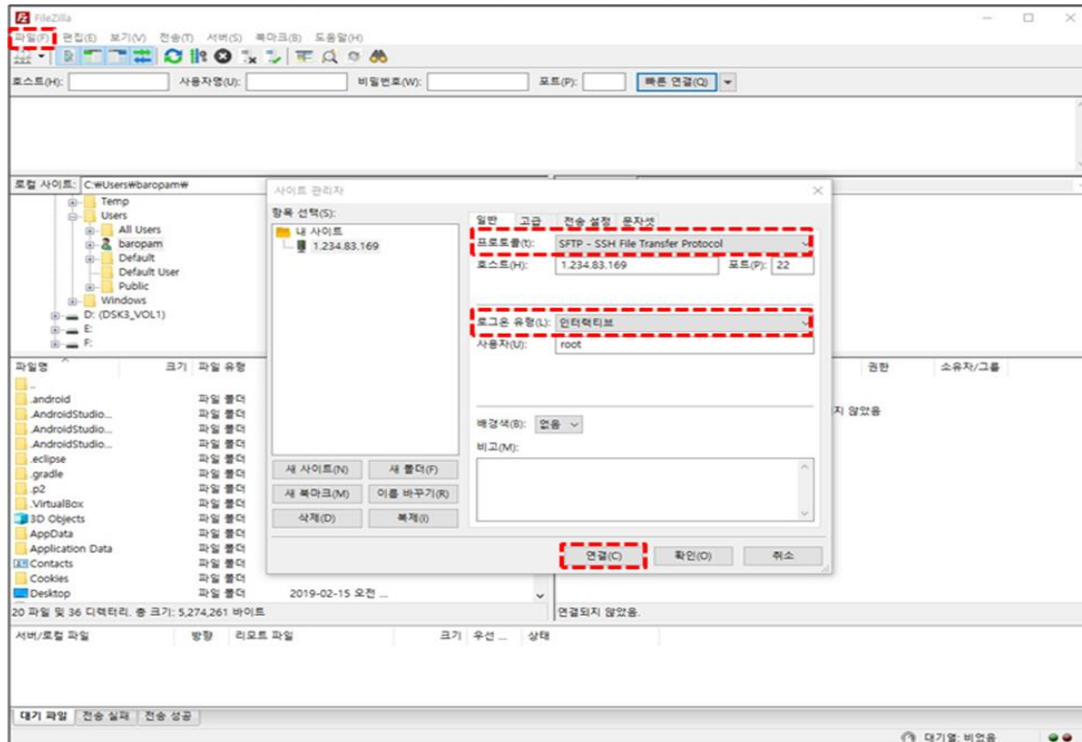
FileZilla

파일(F) 편집(E) 보기(V) 전송(T) 서버(S) 북마크(B) 도움말(H)

호스트(H): 사용자명(U): 비밀번호(W): 포트(P): 빠른 연결(Q)

로컬 사이트: C:₩Users₩baropam₩

Temp
Users
All Users
baropam
Default
Default User
Public
Windows
D: (DSK3_VOL1)
E:
F:

| 파일명 | 크기 | 파일 유형 |
|---|---|---|
| .. | | |
| .android | | 파일 폴더 |
| .AndroidStudio... | | 파일 폴더 |
| .AndroidStudio... | | 파일 폴더 |
| .AndroidStudio... | | 파일 폴더 |
| .eclipse | | 파일 폴더 |
| .gradle | | 파일 폴더 |
| .p2 | | 파일 폴더 |
| .VirtualBox | | 파일 폴더 |
| 3D Objects | | 파일 폴더 |
| AppData | | 파일 폴더 |
| Application Data | | 파일 폴더 |
| Contacts | | 파일 폴더 |
| Cookies | | 파일 폴더 |
| Desktop | | 파일 폴더 |

2019-02-15 오전 ...

20 파일 및 36 디렉터리. 총 크기: 5,274,261 바이트

권한 소유자/그룹

지 않았음

연결되지 않았음.

사이트 관리자

항목 선택(S):
내 사이트
1.234.83.169

일반 고급 전송 설정 문자셋

프로토콜(T): SFTP - SSH File Transfer Protocol
호스트(H): 1.234.83.169 포트(P): 22
로그온 유형(L): 인터랙티브
사용자(U): root
배경색(B): 없음
비고(M):

새 사이트(N) 새 폴더(F)
새 북마크(M) 이름 바꾸기(R)
삭제(D) 복제(I)

연결(C) 확인(O) 취소

서버/로컬 파일 방향 리모트 파일 크기 우선 ... 상태

대기 파일 전송 실패 전송 성공

대기열: 비었음